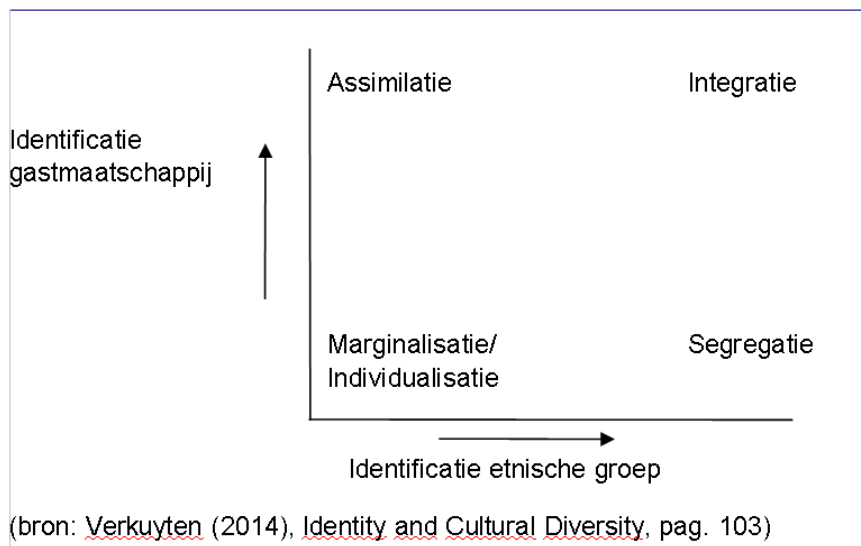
Identificatie gastmaatschappij

Assimilatie

Integratie

Marginalisatie/ Individualisatie

Segregatie

Identificatie etnische groep

(bron: Verkuyten (2014), Identity and Cultural Diversity, pag. 103)